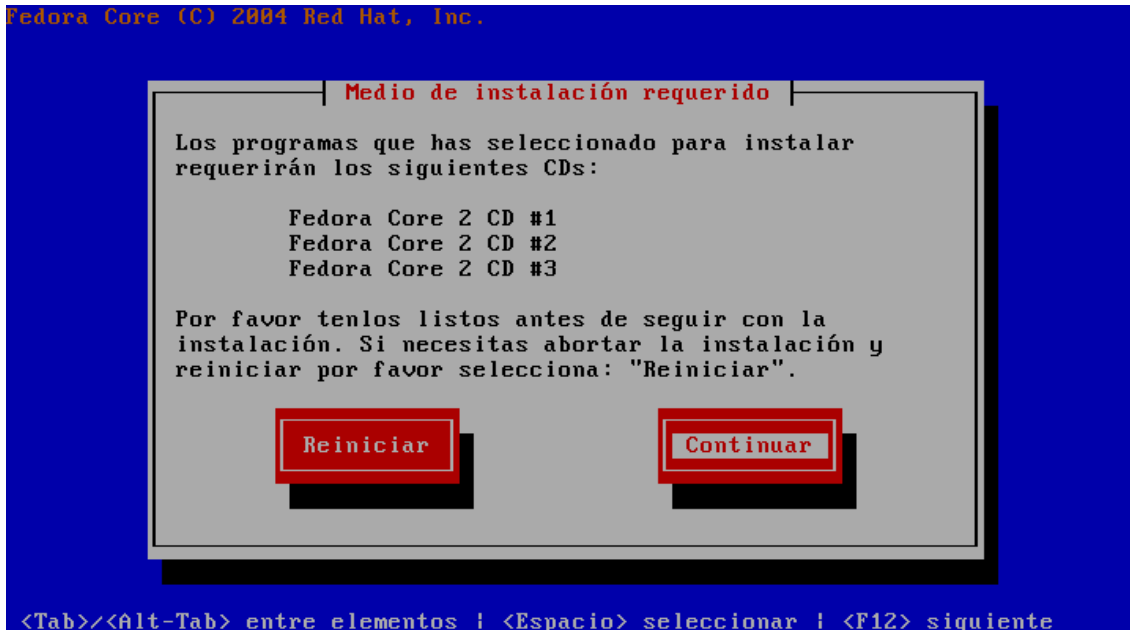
Fedora Core (C) 2004 Red Hat, Inc.

Medio de instalación requerido

Los programas que has seleccionado para instalar requerirán los siguientes CDs:

Fedora Core 2 CD #1
Fedora Core 2 CD #2
Fedora Core 2 CD #3

Por favor tenlos listos antes de seguir con la instalación. Si necesitas abortar la instalación y reiniciar por favor selecciona: "Reiniciar".

Reiniciar

Continuar

<Tab>/<Alt-Tab> entre elementos | <Espacio> seleccionar | <F12> siguiente